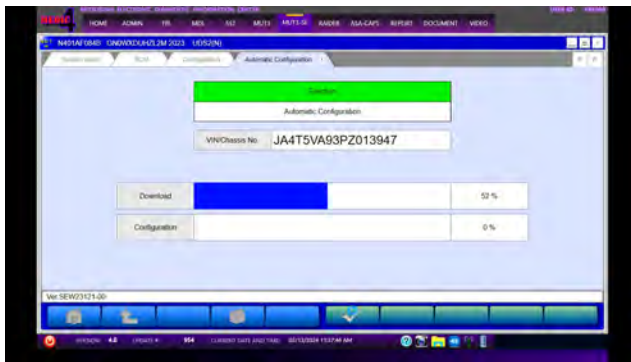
HOME ADMIN MES MUT3 MUT3-SE RADER ASA-CAPS REPORT DOCUMENT VIDEO

N401AF0840 GNDW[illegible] 2023 UDS2(N)

Automatic Configuration

Selection

Automatic Configuration

VIN/Chassis No. JA4T5VA93PZ013947

Download

52 %

Configuration

0 %

Ver.SEW23121-00